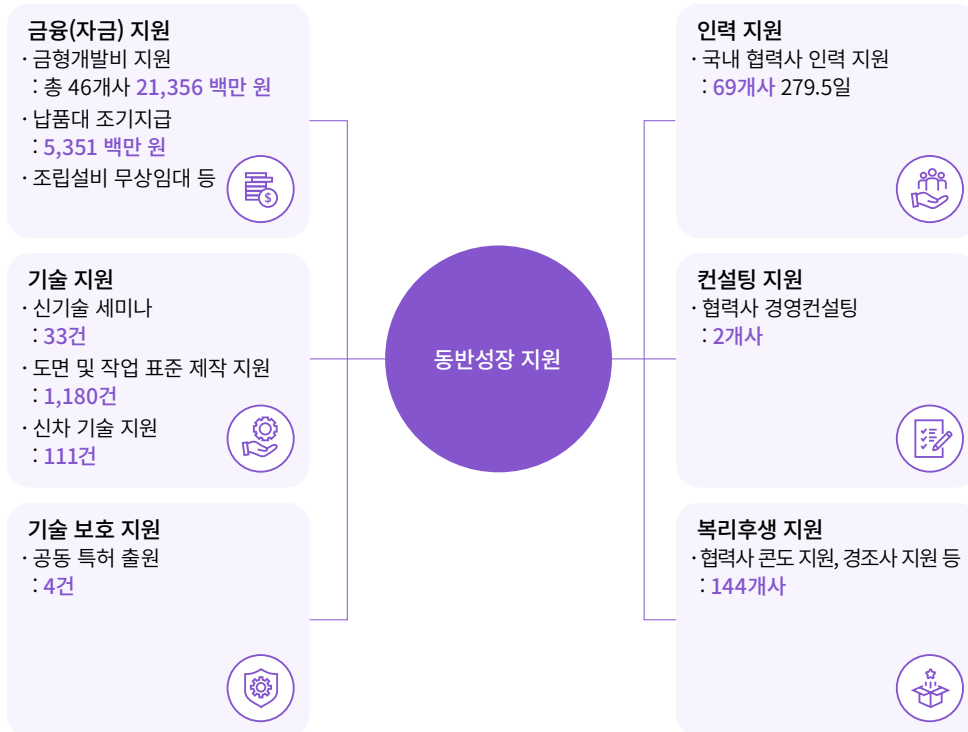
금융(자금) 지원
· 금형개발비 지원
: 총 46개사 21,356 백만 원
· 납품대 조기지급
: 5,351 백만 원
· 조립설비 무상임대 등

기술 지원
· 신기술 세미나
: 33건
· 도면 및 작업 표준 제작 지원
: 1,180건
· 신차 기술 지원
: 111건

기술 보호 지원
· 공동 특허 출원
: 4건

동반성장 지원

인력 지원
· 국내 협력사 인력 지원
: 69개사 279.5일

컨설팅 지원
· 협력사 경영컨설팅
: 2개사

복리후생 지원
· 협력사 콘도 지원, 경조사 지원 등
: 144개사